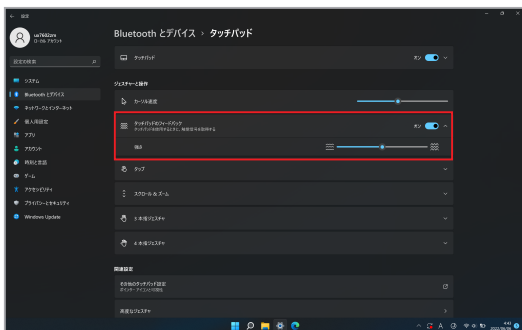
← 設定

ua7682em
ローカル アカウント

設定の検索

システム
Bluetooth とデバイス
ネットワークとインターネット
個人用設定
アプリ
アカウント
時刻と言語
ゲーム
アクセシビリティ
プライバシーとセキュリティ
Windows Update

Bluetooth とデバイス › タッチパッド

タッチパッド
オン

ジェスチャーと操作

カーソル速度

タッチパッドのフィードバック
タッチパッドを使用するときに、触覚反応を取得します
オン

強さ

タップ

スクロールとズーム

3 本指ジェスチャ

4 本指ジェスチャ

関連設定

その他のタッチパッド設定
ポインター デバイスの設定

高度なジェスチャ

A
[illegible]